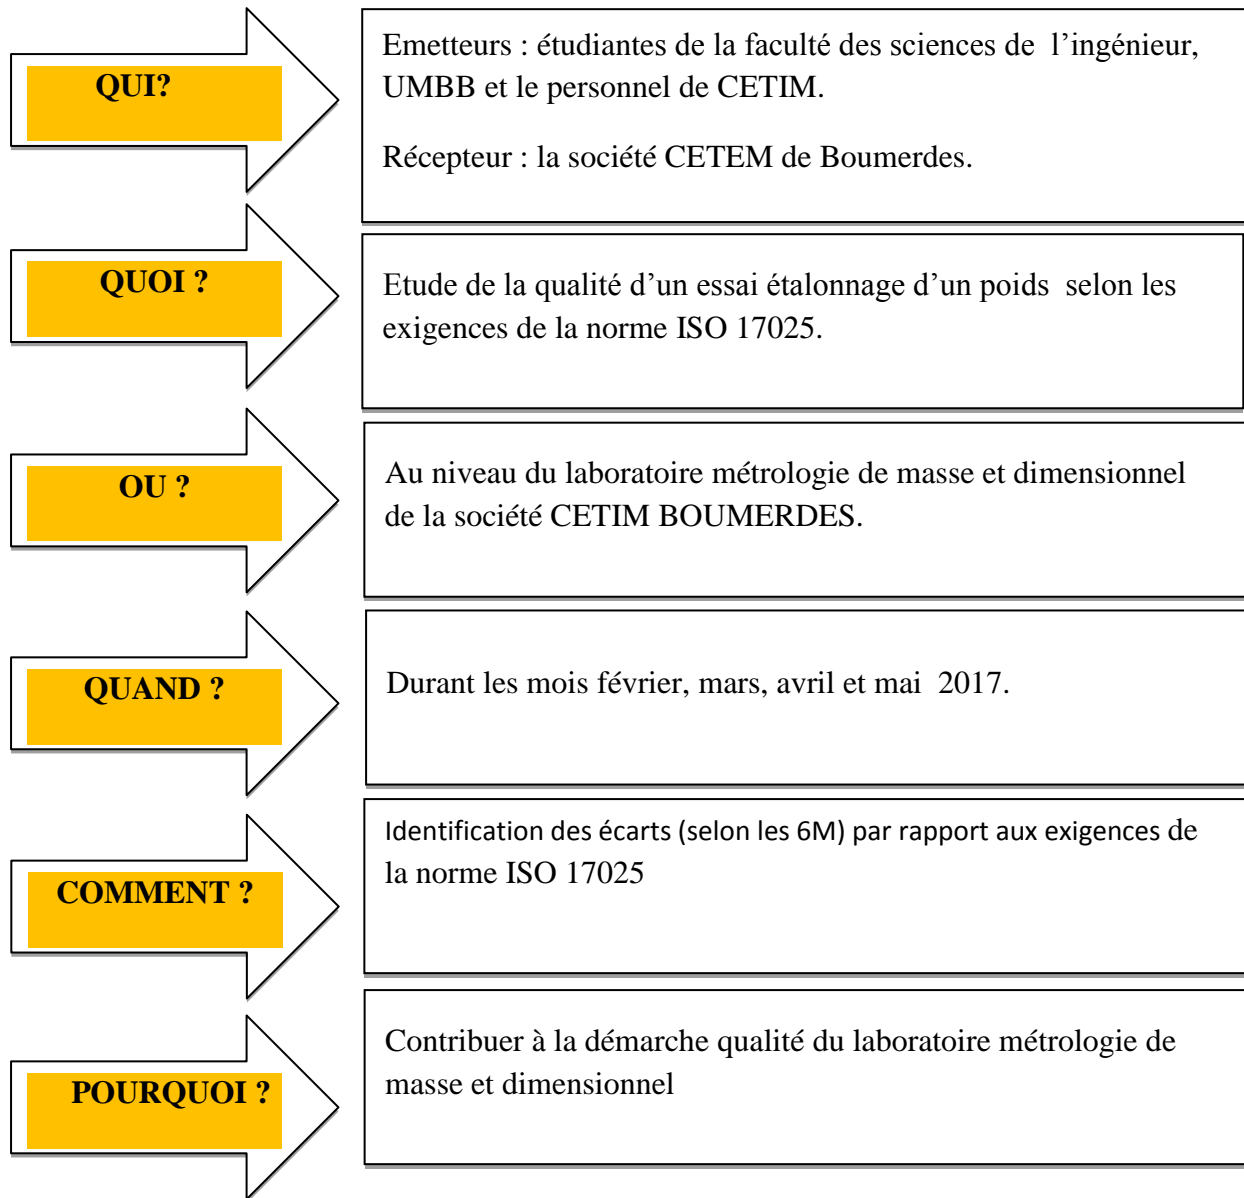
QUI?

Emetteurs : étudiantes de la faculté des sciences de l'ingénieur, UMBB et le personnel de CETIM.

Récepteur : la société CETEM de Boumerdes.

QUOI ?

Etude de la qualité d'un essai étalonnage d'un poids selon les exigences de la norme ISO 17025.

OU ?

Au niveau du laboratoire métrologie de masse et dimensionnel de la société CETIM BOUMERDES.

QUAND ?

Durant les mois février, mars, avril et mai 2017.

COMMENT ?

Identification des écarts (selon les 6M) par rapport aux exigences de la norme ISO 17025

POURQUOI ?

Contribuer à la démarche qualité du laboratoire métrologie de masse et dimensionnel